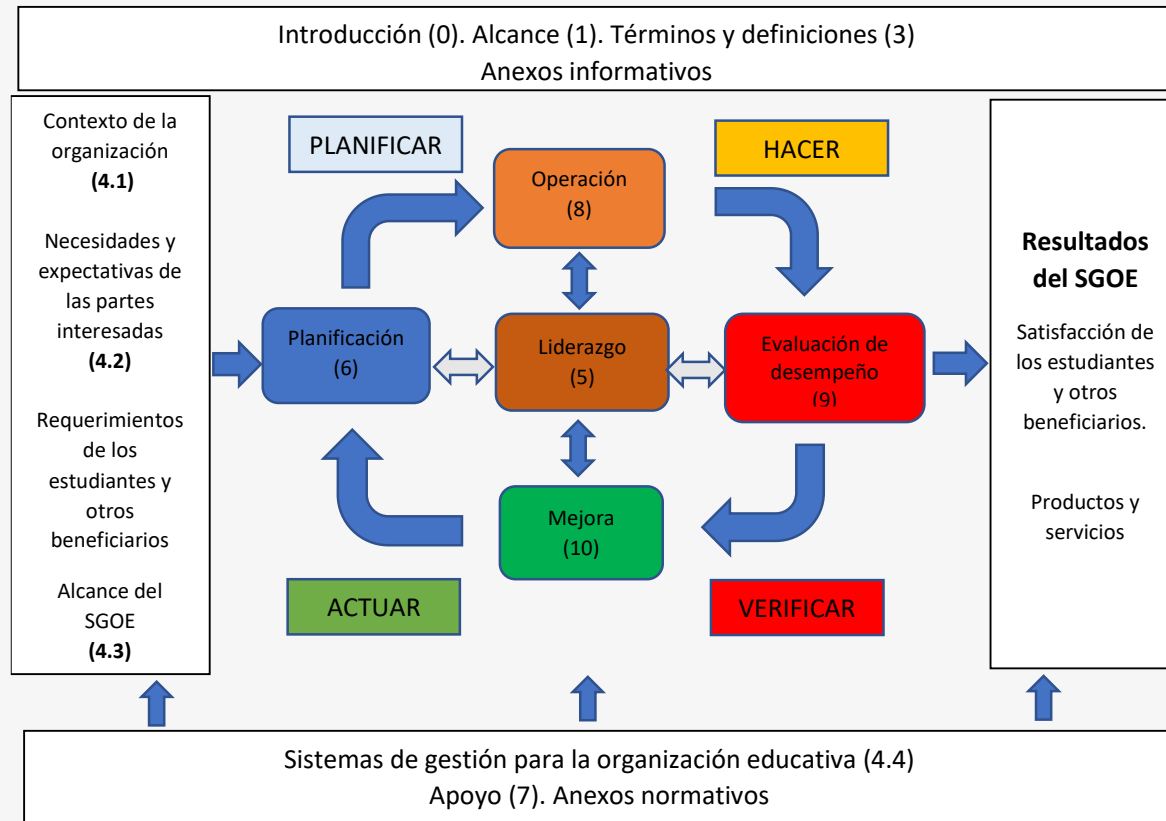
Introducción (0). Alcance (1). Términos y definiciones (3)
Anexos informativos

Contexto de la organización
**(4.1)**

Necesidades y expectativas de las partes interesadas
**(4.2)**

Requerimientos de los estudiantes y otros beneficiarios

Alcance del SGOE
**(4.3)**

PLANIFICAR

HACER

Operación
(8)

Planificación
(6)

Liderazgo
(5)

Evaluación de desempeño
(9)

Mejora
(10)

ACTUAR

VERIFICAR

**Resultados del SGOE**

Satisfacción de los estudiantes y otros beneficiarios.

Productos y servicios

Sistemas de gestión para la organización educativa (4.4)
Apoyo (7). Anexos normativos